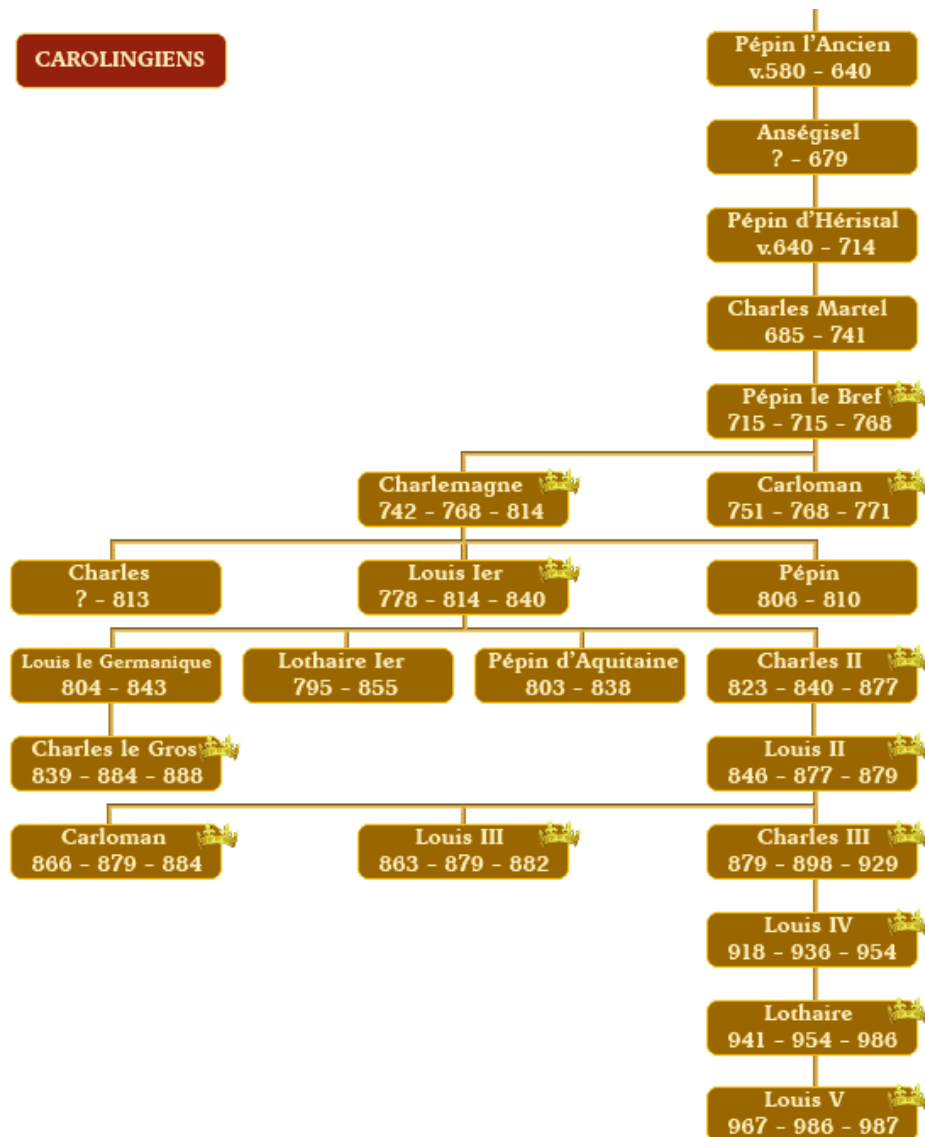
CAROLINGIENS

Pépin l'Ancien
v.580 - 640

Anségisel
? - 679

Pépin d'Héristal
v.640 - 714

Charles Martel
685 - 741

Pépin le Bref
715 - 715 - 768

Charlemagne
742 - 768 - 814

Carloman
751 - 768 - 771

Charles
? - 813

Louis Ier
778 - 814 - 840

Pépin
806 - 810

Louis le Germanique
804 - 843

Lothaire Ier
795 - 855

Pépin d'Aquitaine
803 - 838

Charles II
823 - 840 - 877

Charles le Gros
839 - 884 - 888

Louis II
846 - 877 - 879

Carloman
866 - 879 - 884

Louis III
863 - 879 - 882

Charles III
879 - 898 - 929

Louis IV
918 - 936 - 954

Lothaire
941 - 954 - 986

Louis V
967 - 986 - 987